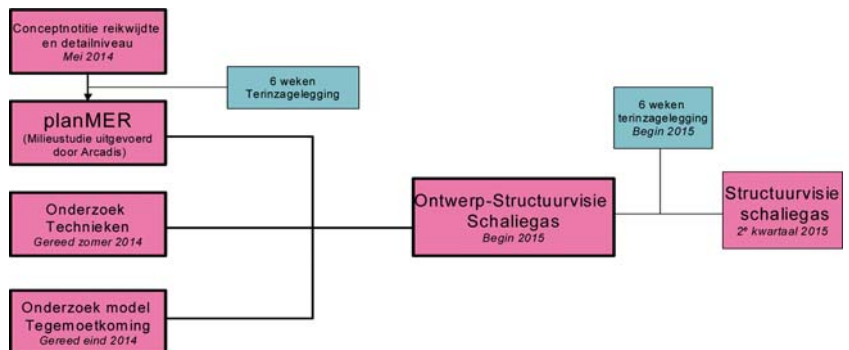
Conceptnotitie reikwijdte en detailniveau
Mei 2014

6 weken
Terinzagelegging

planMER
(Milieustudie uitgevoerd door Arcadis)

Onderzoek Technieken
Gereed zomer 2014

Onderzoek model Tegemoetkoming
Gereed eind 2014

6 weken
terinzagelegging
Begin 2015

Ontwerp-Structuurvisie Schaliegas
Begin 2015

Structuurvisie schaliegas
$2^e$ kwartaal 2015